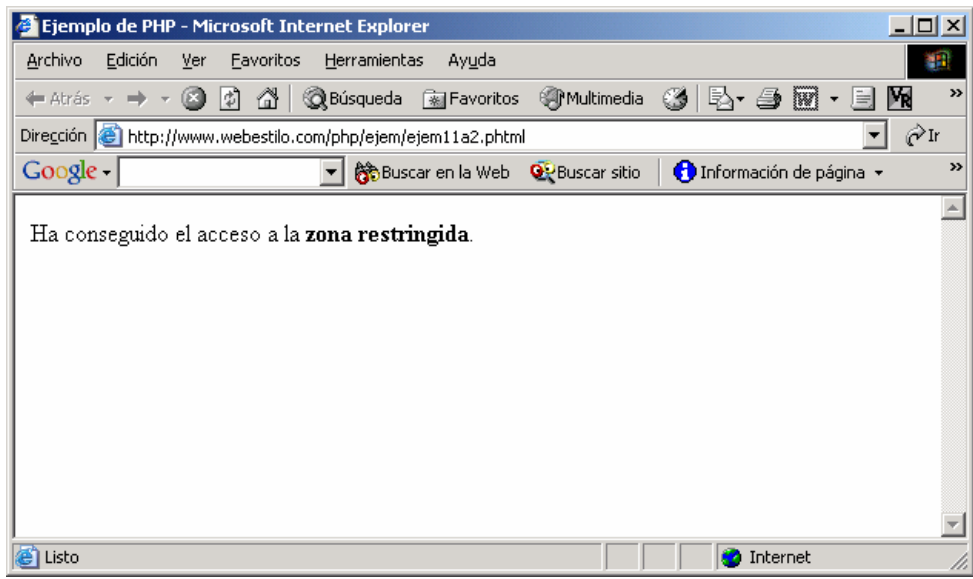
Ejemplo de PHP - Microsoft Internet Explorer

Archivo Edición Ver Favoritos Herramientas Ayuda

Atrás Búsqueda Favoritos Multimedia

Dirección http://www.webestilo.com/php/ejem/ejem11a2.phtml Ir

Google Buscar en la Web Buscar sitio Información de página

Ha conseguido el acceso a la **zona restringida**.

Listo Internet